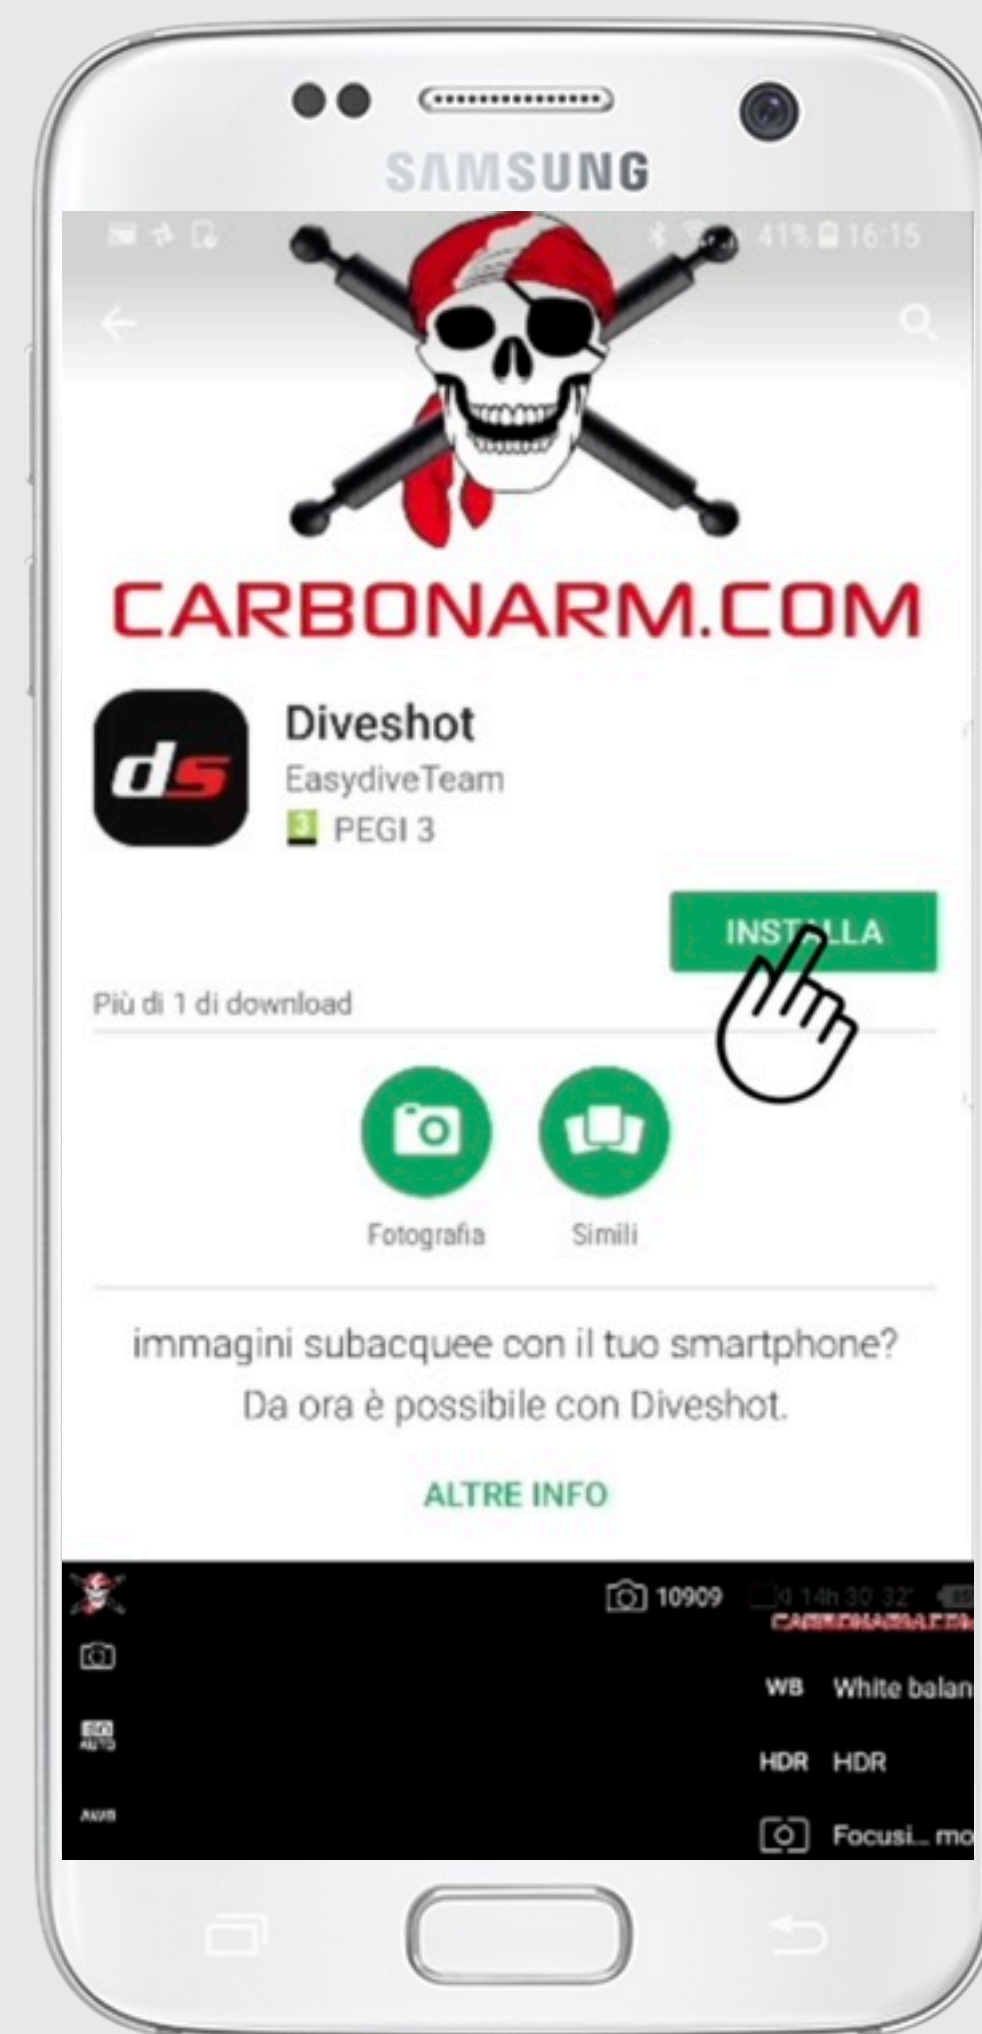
SAMSUNG

41% 16:15

CARBONARM.COM

ds

Diveshot

EasydiveTeam

3 PEGI 3

INST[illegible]LLA

Più di 1 di download

Fotografia

Simili

immagini subacquee con il tuo smartphone? Da ora è possibile con Diveshot.

ALTRE INFO

10909 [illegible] 14h 30 32'

CARBONARM.COM

WB White balan

HDR HDR

Focusi... mo

AWB